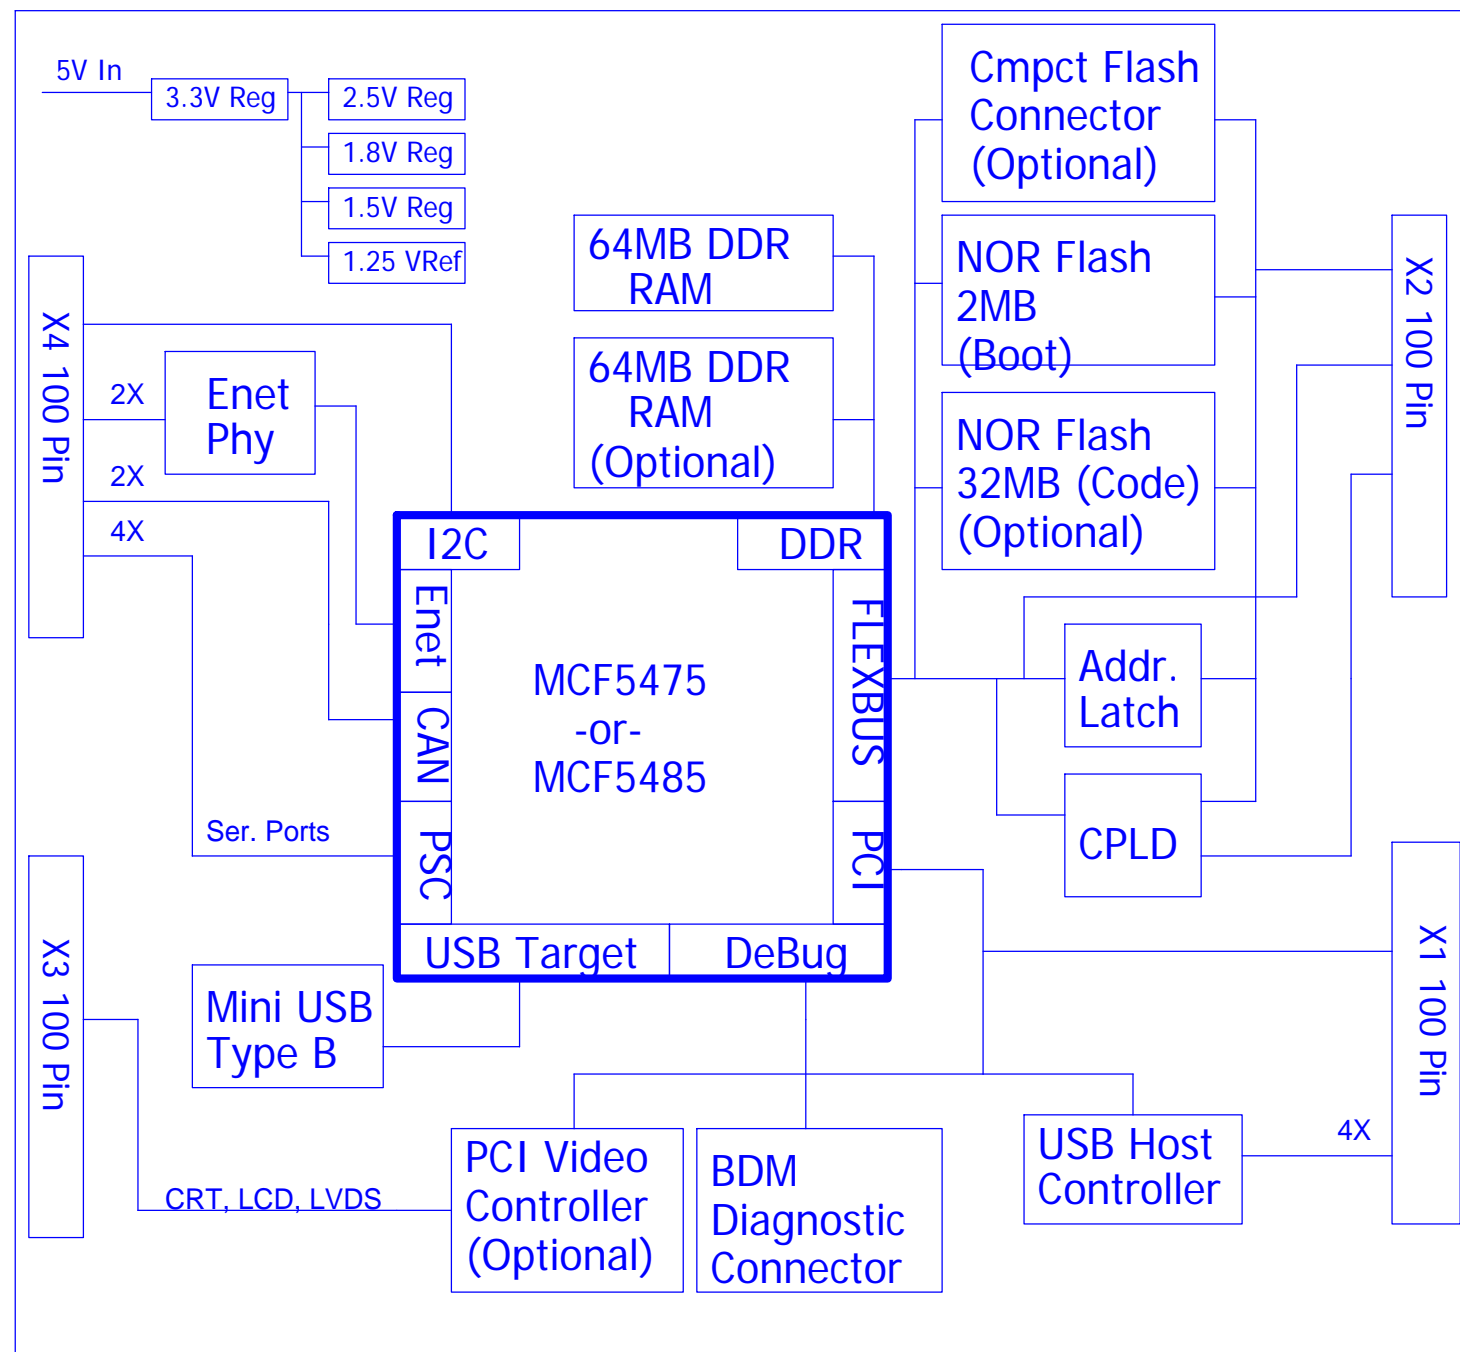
5V In
3.3V Reg
2.5V Reg
1.8V Reg
1.5V Reg
1.25 VRef

Cmpct Flash Connector (Optional)

NOR Flash 2MB (Boot)

NOR Flash 32MB (Code) (Optional)

64MB DDR RAM

64MB DDR RAM (Optional)

X4 100 Pin

2X
Enet Phy
2X
4X

X2 100 Pin

I2C
DDR
Enet
CAN
PSC
FLEXBUS
PCI
MCF5475 -or- MCF5485
USB Target
DeBug

Addr. Latch

CPLD

Ser. Ports

X3 100 Pin

Mini USB Type B

X1 100 Pin

4X

USB Host Controller

CRT, LCD, LVDS

PCI Video Controller (Optional)

BDM Diagnostic Connector